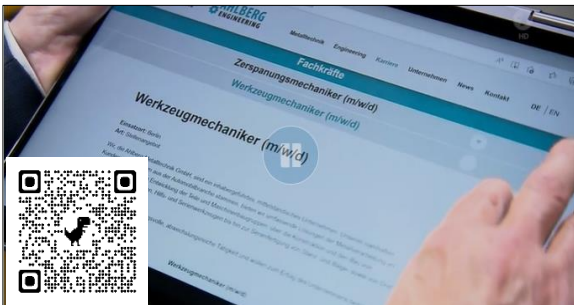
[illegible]HLBERG ENGINEERING

Metalltechnik Engineering Karriere Unternehmen News Kontakt DE | EN

Fachkräfte

Zerspanungsmechaniker (m/w/d)

Werkzeugmechaniker (m/w/d)

Werkzeugmechaniker (m/w/d)

Einsatzort: Berlin
Art: Vollzeitstelle

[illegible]

Werkzeugmechaniker (m/w/d)

HD